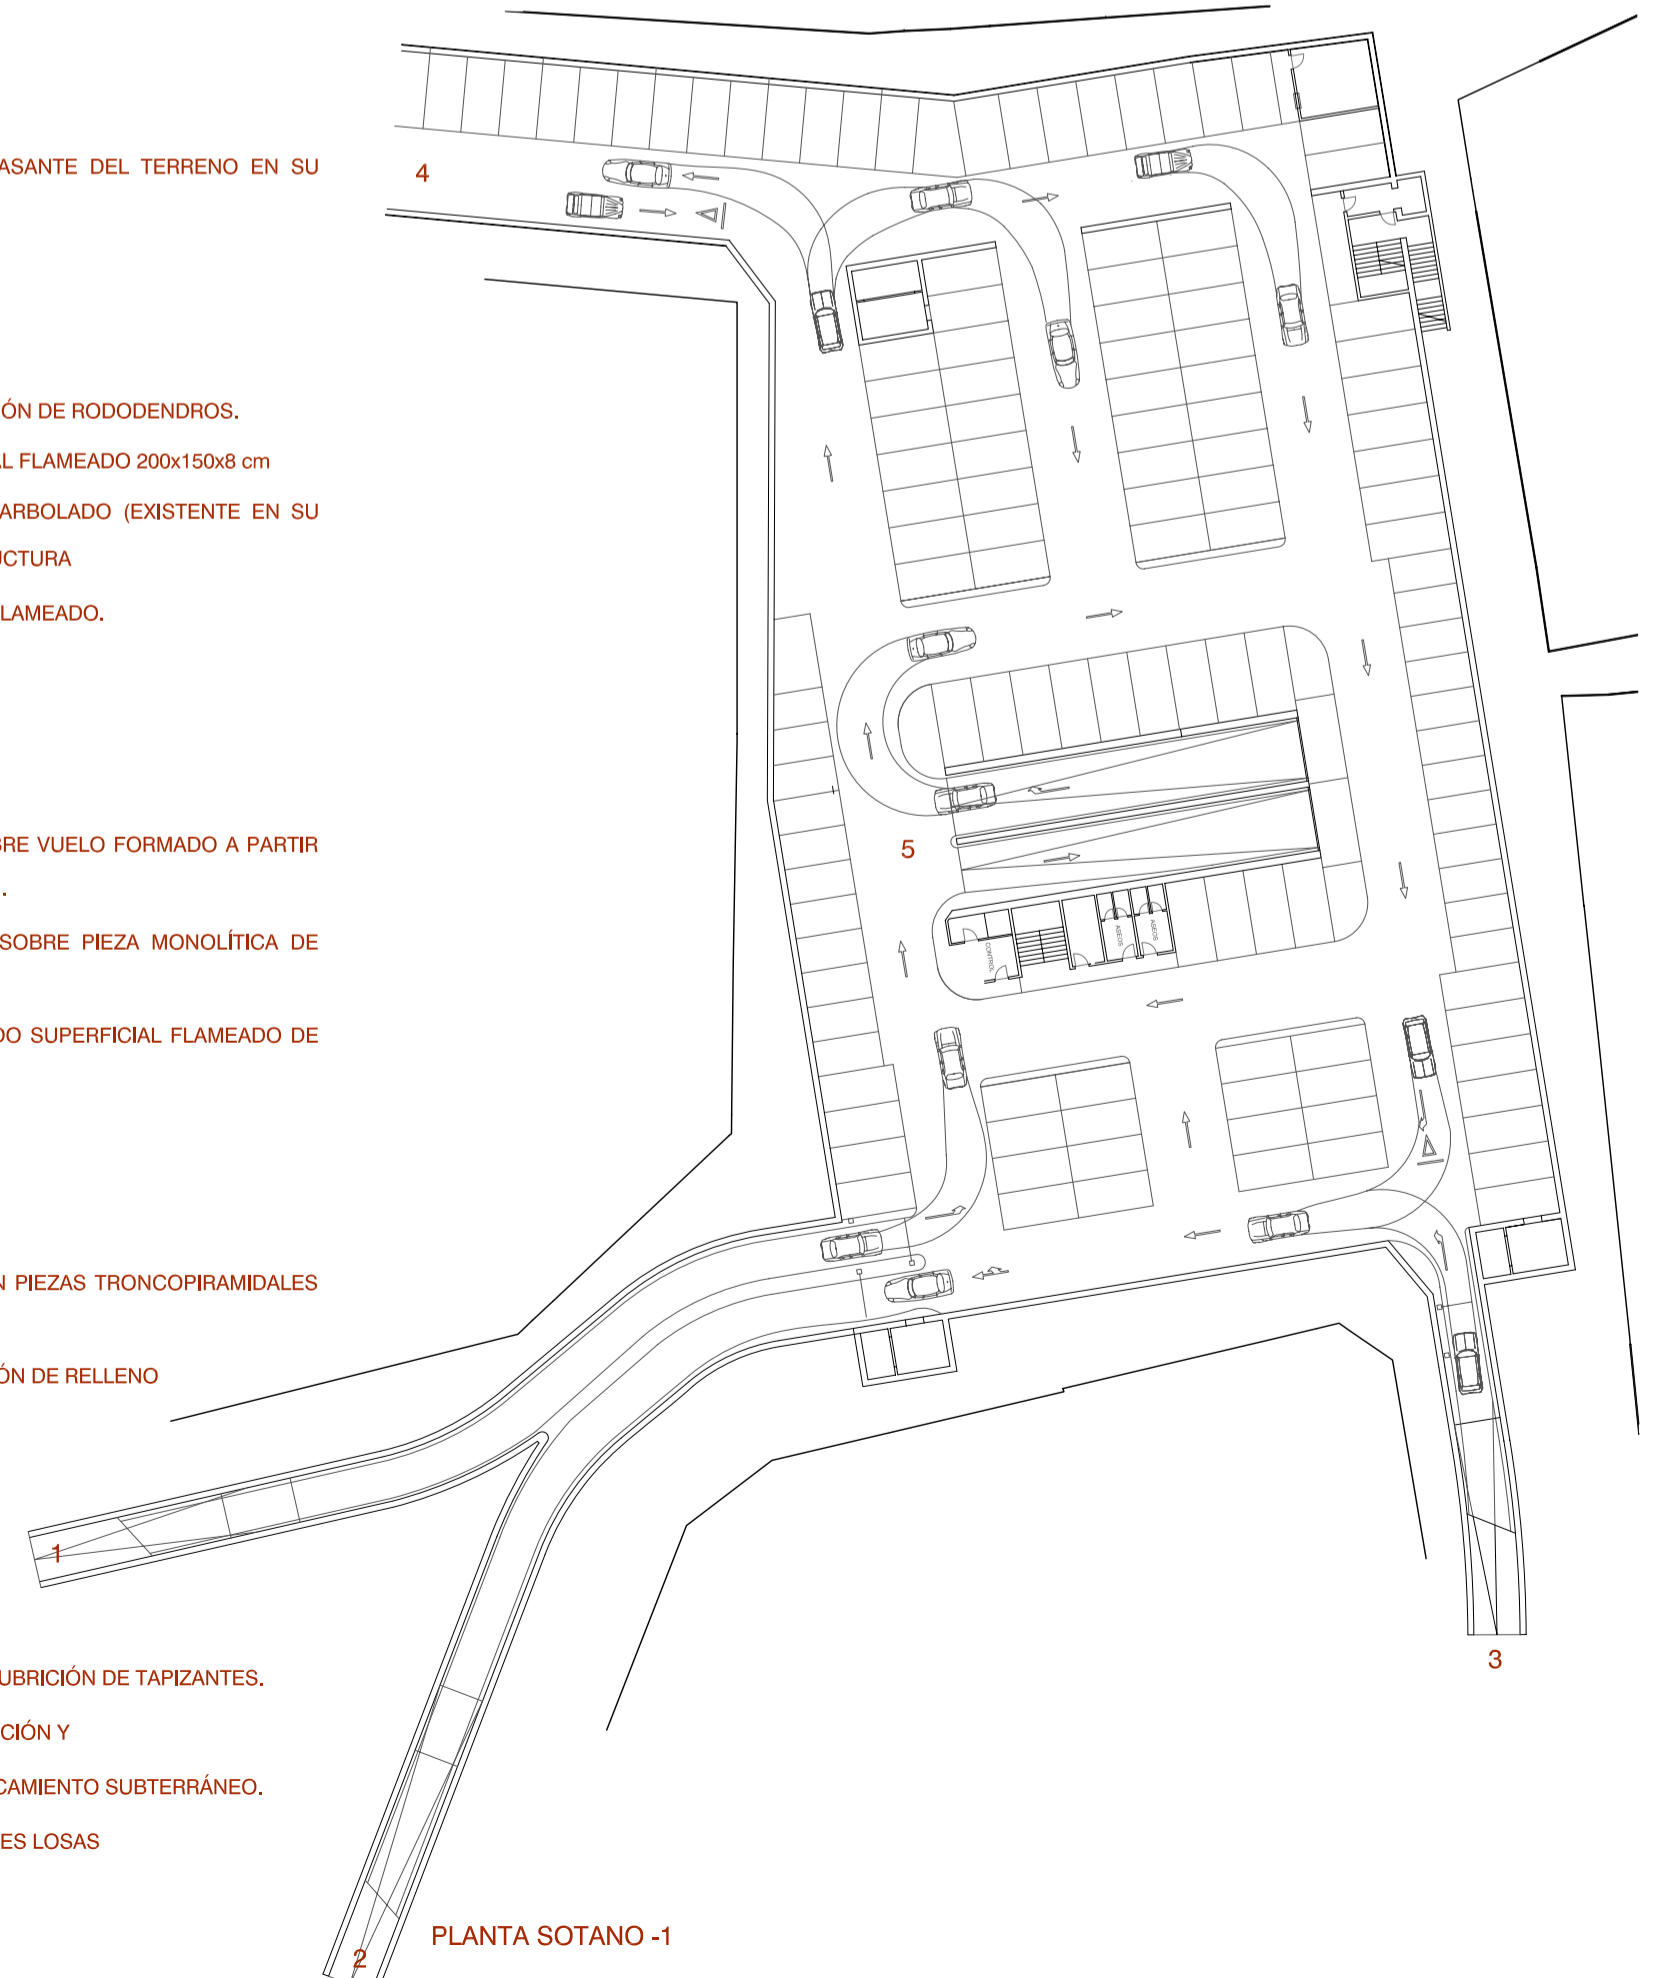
ASANTE DEL TERRENO EN SU

4

ÓN DE RODODENDROS.

L FLAMEADO 200x150x8 cm

ARBOLADO (EXISTENTE EN SU

ICTURA

LAMEADO.

RE VUELO FORMADO A PARTIR

.

SOBRE PIEZA MONOLÍTICA DE

DO SUPERFICIAL FLAMEADO DE

5

CONTROL

ASEOS

ASEOS

N PIEZAS TRONCOPIRAMIDALES

ÓN DE RELLENO

1

3

UBRICIÓN DE TAPIZANTES.

CIÓN Y

CAMIENTO SUBTERRÁNEO.

ES LOSAS

2

PLANTA SOTANO -1